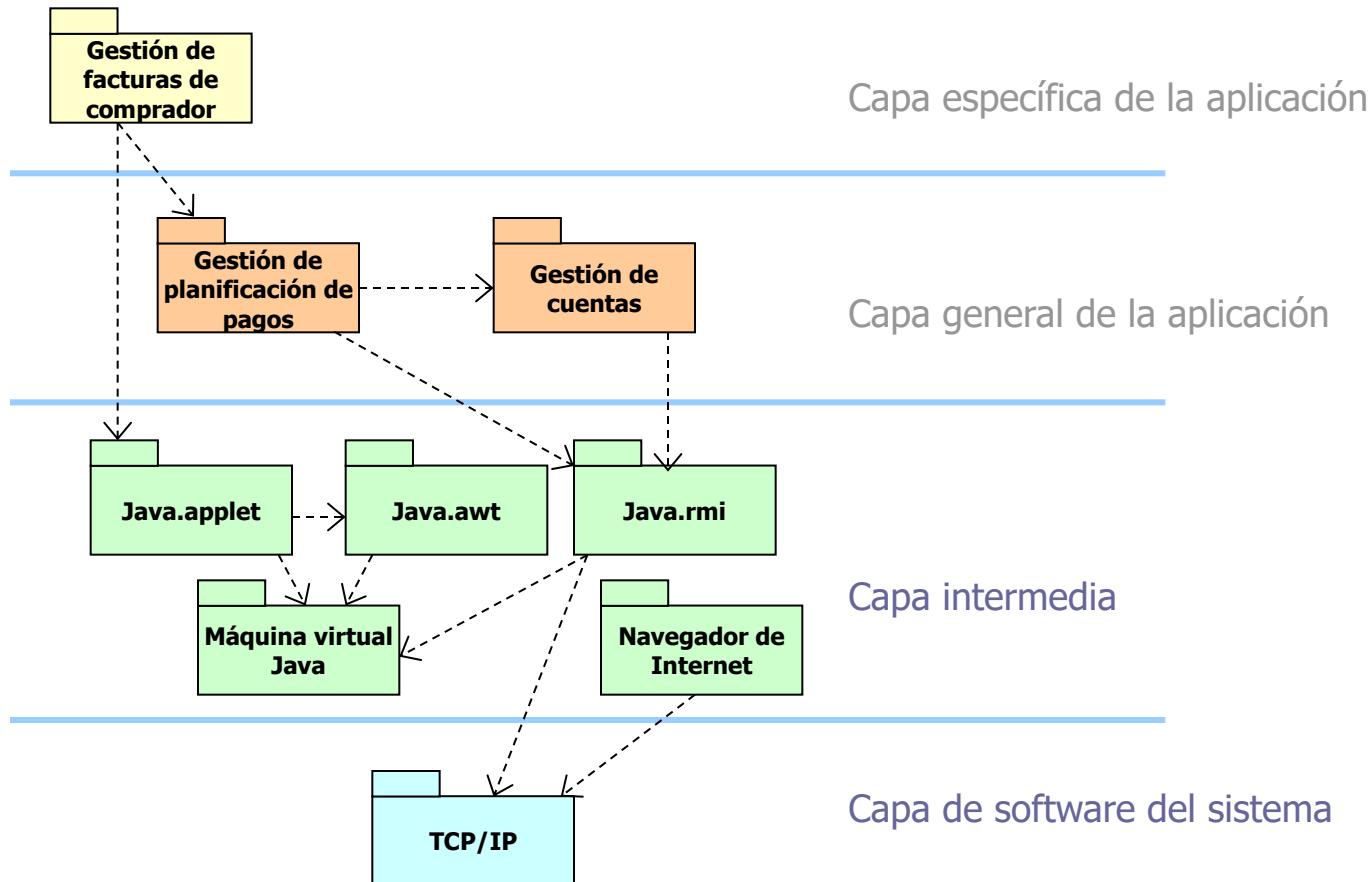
Gestión de facturas de comprador

Capa específica de la aplicación

Gestión de planificación de pagos

Gestión de cuentas

Capa general de la aplicación

Java.applet

Java.awt

Java.rmi

Máquina virtual Java

Navegador de Internet

Capa intermedia

TCP/IP

Capa de software del sistema